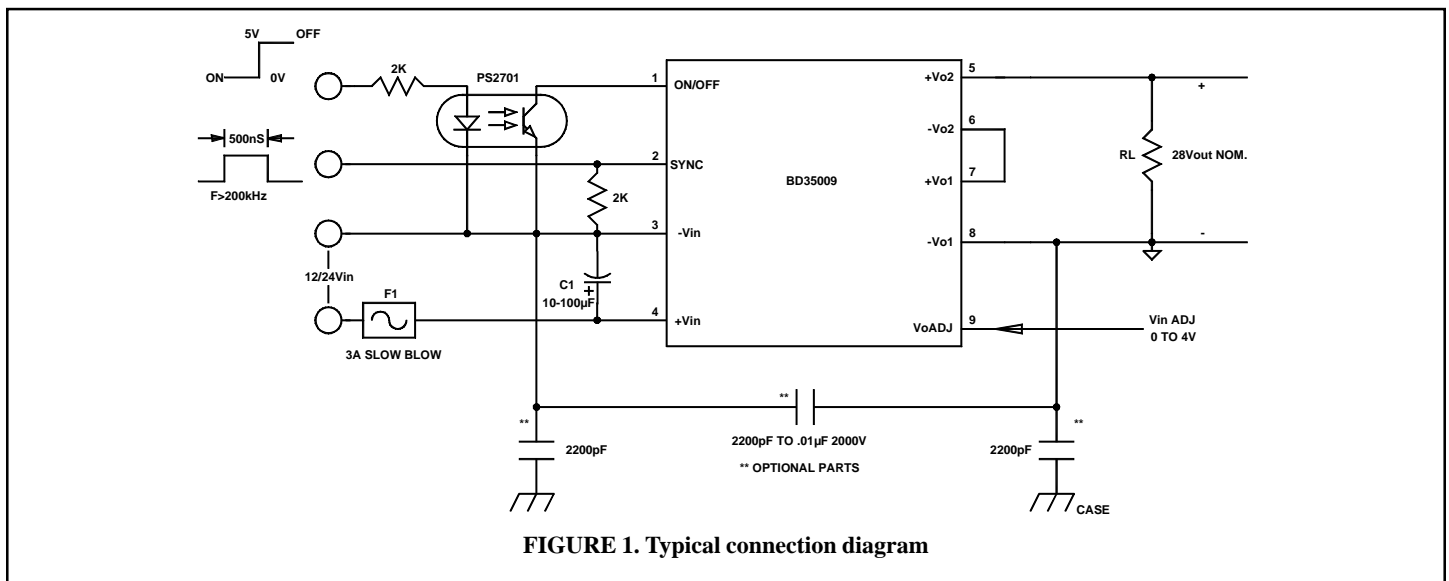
5V OFF

ON 0V

2K

PS2701

500nS

F>200kHz

1 ON/OFF

2 SYNC

3 -Vin

4 +Vin

2K

C1 10-100µF

12/24Vin

F1

3A SLOW BLOW

BD35009

5 +Vo2

6 -Vo2

7 +Vo1

8 -Vo1

9 VoADJ

+

RL

28Vout NOM.

-

Vin ADJ 0 TO 4V

**

2200pF TO .01µF 2000V

** OPTIONAL PARTS

**

2200pF

**

2200pF

CASE

FIGURE 1. Typical connection diagram